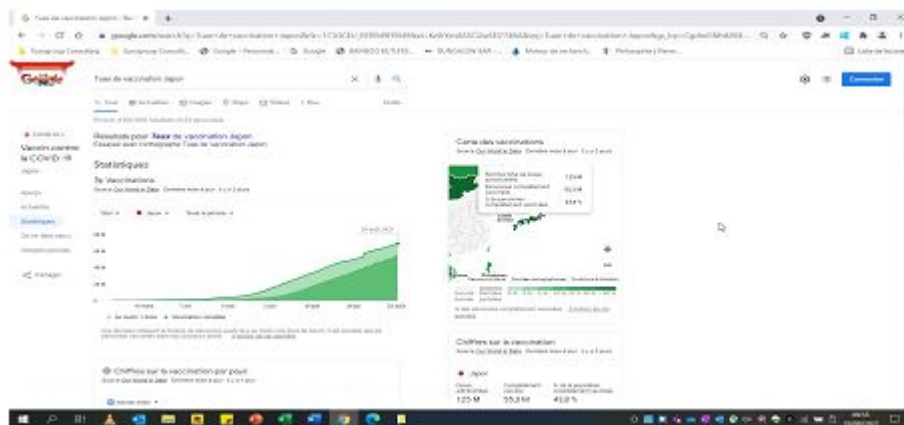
Taux de vaccination Japon

Connexion

Vaccin contre la COVID-19

Résultats pour Taux de vaccination Japon
Essayez avec l'orthographe Taux de vaccination Japon

Statistiques

Carte des vaccinations

Chiffres sur la vaccination

Chiffres sur la vaccination par pays

Japon

123 M

55,3 M

43,9 %

Partager